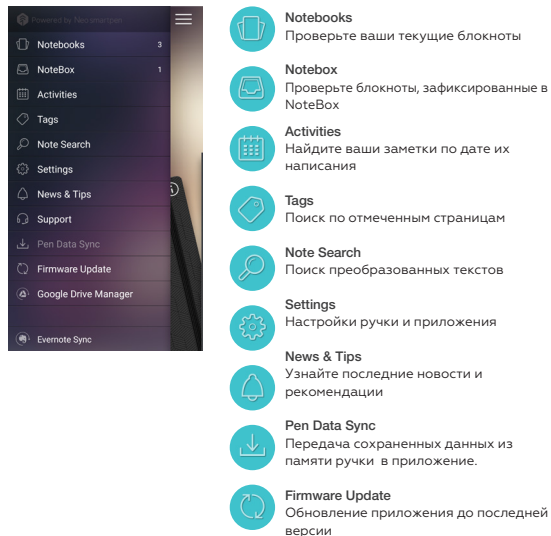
Powered by Neosmartpen

Notebooks 3

NoteBox 1

Activities

Tags

Note Search

Settings

News & Tips

Support

Pen Data Sync

Firmware Update

Google Drive Manager

Evernote Sync

Notebooks
Проверьте ваши текущие блокноты

Notebox
Проверьте блокноты, зафиксированные в NoteBox

Activities
Найдите ваши заметки по дате их написания

Tags
Поиск по отмеченным страницам

Note Search
Поиск преобразованных текстов

Settings
Настройки ручки и приложения

News & Tips
Узнайте последние новости и рекомендации

Pen Data Sync
Передача сохраненных данных из памяти ручки в приложение.

Firmware Update
Обновление приложения до последней версии